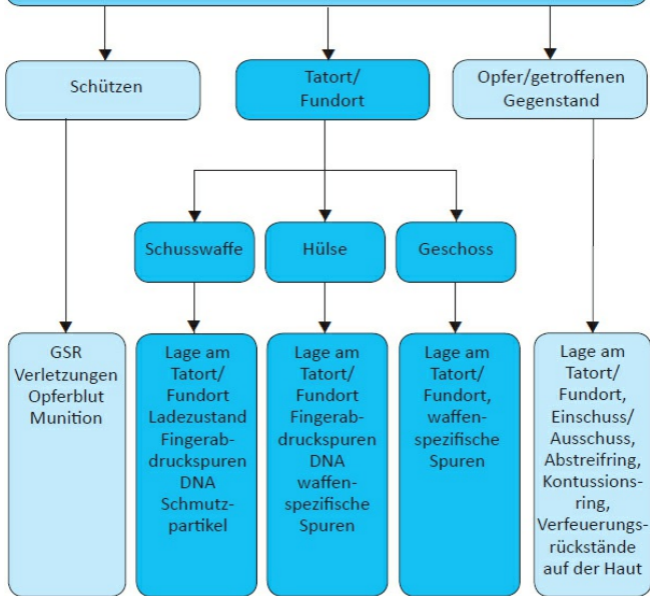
Schützen

Tatort/ Fundort

Opfer/getroffenen Gegenstand

Schusswaffe

Hülse

Geschoss

GSR
Verletzungen
Opferblut
Munition

Lage am Tatort/ Fundort
Ladezustand
Fingerabdruckspuren
DNA
Schmutzpartikel

Lage am Tatort/ Fundort
Fingerabdruckspuren
DNA
waffenspezifische Spuren

Lage am Tatort/ Fundort, waffenspezifische Spuren

Lage am Tatort/ Fundort, Einschuss/ Ausschuss, Abstreifring, Kontussionsring, Verfeuerungsrückstände auf der Haut